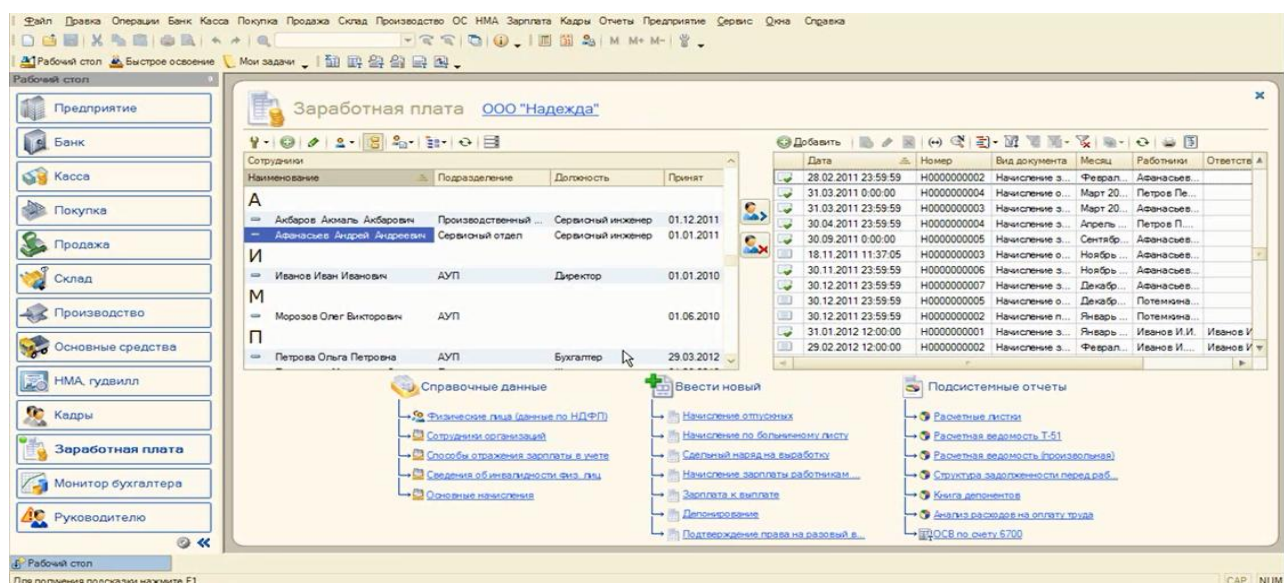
Файл Правка Операции Банк Касса Покупка Продажа Склад Производство ОС НМА Зарплата Кадры Отчеты Предприятие Сервис Окна Справка

M M+ M-

Рабочий стол Быстрое освоение Мои задачи

Рабочий стол

Предприятие
Банк
Касса
Покупка
Продажа
Склад
Производство
Основные средства
НМА, гудвилл
Кадры
Заработная плата
Монитор бухгалтера
Руководителю

Заработная плата ООО "Надежда"

Сотрудники

| Наименование | Подразделение | Должность | Принят |
|---|---|---|---|
| А | | | |
| Акбаров Акмаль Акбарович | Производственный ... | Сервисный инженер | 01.12.2011 |
| Афанасьев Андрей Андреевич | Сервисный отдел | Сервисный инженер | 01.01.2011 |
| И | | | |
| Иванов Иван Иванович | АУП | Директор | 01.01.2010 |
| М | | | |
| Морозов Олег Викторович | АУП | | 01.06.2010 |
| П | | | |
| Петрова Ольга Петровна | АУП | Бухгалтер | 29.03.2012 |

Добавить

| Дата | Номер | Вид документа | Месяц | Работники | Ответств |
|---|---|---|---|---|---|
| 28.02.2011 23:59:59 | H0000000002 | Начисление з... | Феврал... | Афанасьев... | |
| 31.03.2011 0:00:00 | H0000000004 | Начисление о... | Март 20... | Петров Пе... | |
| 31.03.2011 23:59:59 | H0000000003 | Начисление з... | Март 20... | Афанасьев... | |
| 30.04.2011 23:59:59 | H0000000004 | Начисление з... | Апрель ... | Петров П... | |
| 30.09.2011 0:00:00 | H0000000005 | Начисление з... | Сентяб... | Афанасьев... | |
| 18.11.2011 11:37:05 | H0000000003 | Начисление о... | Ноябрь ... | Афанасьев... | |
| 30.11.2011 23:59:59 | H0000000006 | Начисление з... | Ноябрь ... | Афанасьев... | |
| 30.12.2011 23:59:59 | H0000000007 | Начисление з... | Декабр... | Афанасьев... | |
| 30.12.2011 23:59:59 | H0000000005 | Начисление о... | Декабр... | Потемкина... | |
| 30.12.2011 23:59:59 | H0000000002 | Начисление п... | Январь ... | Потемкина... | |
| 31.01.2012 12:00:00 | H0000000001 | Начисление з... | Январь ... | Иванов И.И. | Иванов И |
| 29.02.2012 12:00:00 | H0000000002 | Начисление з... | Феврал... | Иванов И... | Иванов И |

Справочные данные
Физические лица (данные по НДФЛ)
Сотрудники организаций
Способы отражения зарплаты в учете
Сведения об инвалидности физ. лиц
Основные начисления

Ввести новый
Начисление отпускных
Начисление по больничному листу
Сдельный наряд на выработку
Начисление зарплаты работникам ...
Зарплата к выплате
Депонирование
Подтверждение права на разовый в...

Подсистемные отчеты
Расчетные листки
Расчетная ведомость Т-51
Расчетная ведомость (произвольная)
Структура задолженности перед раб...
Книга депонентов
Анализ расходов на оплату труда
ОСВ по счету 6700

Рабочий стол
Для получения подсказки нажмите F1
CAP NUM